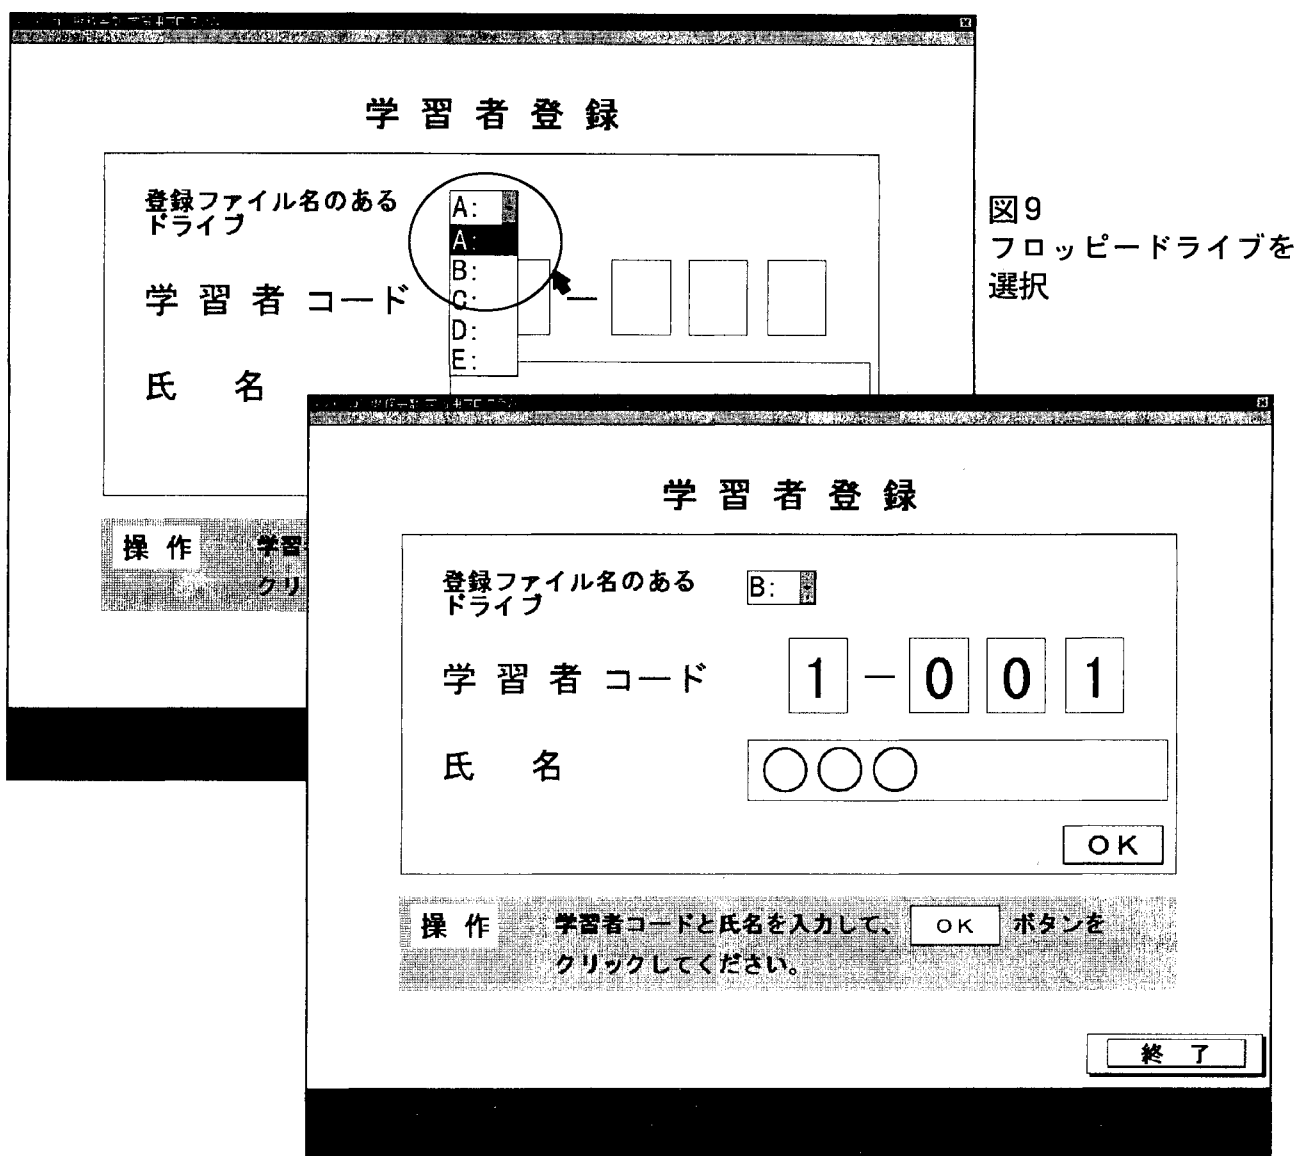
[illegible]

学習者登録

登録ファイル名のあるドライブ

A:

A:

B:

C:

D:

E:

学習者コード

—

氏　名

操 作

学習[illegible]

クリ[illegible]

図9
フロッピードライブを選択

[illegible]

学習者登録

登録ファイル名のあるドライブ

B:

学習者コード

1 — 0 0 1

氏　名

○○○

OK

操 作

学習者コードと氏名を入力して、 OK ボタンをクリックしてください。

終　了